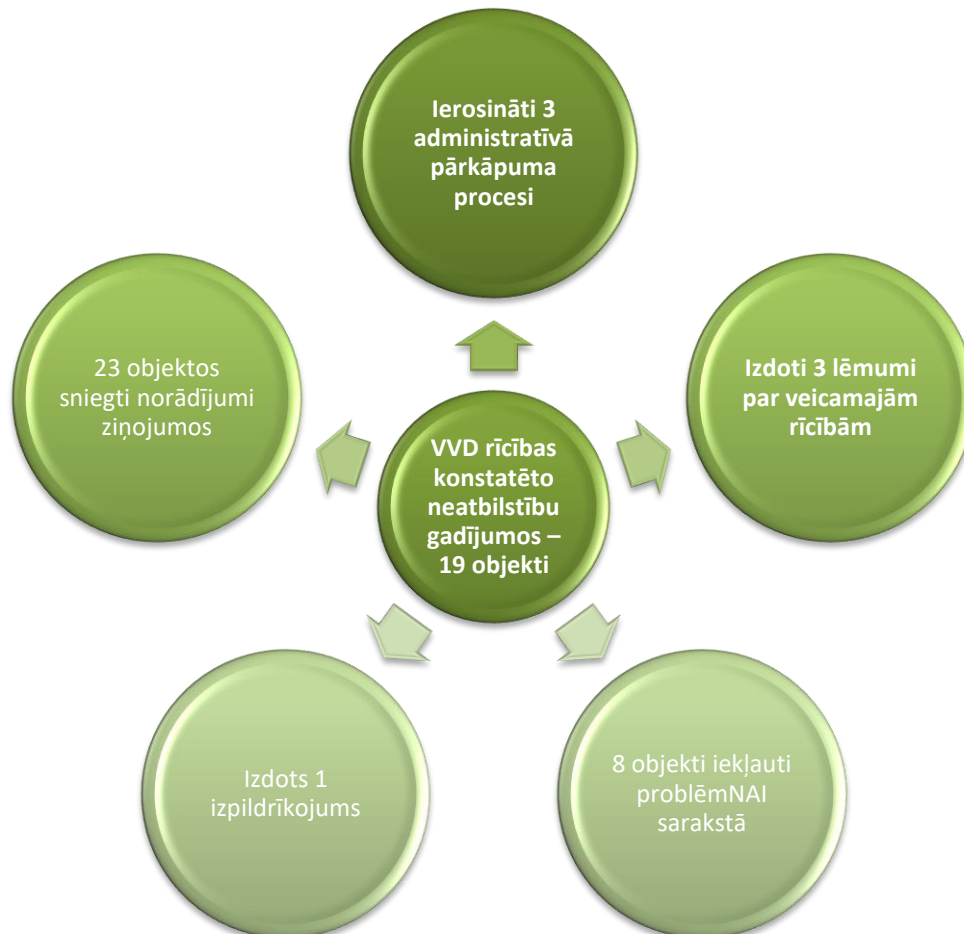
VVD rīcības konstatēto neatbilstību gadījumos – 19 objekti

Ierosināti 3 administratīvā pārkāpuma procesi

Izdoti 3 lēmumi par veicamajām rīcībām

8 objekti iekļauti problēmNAI sarakstā

Izdots 1 izpildrīkojums

23 objektos sniegti norādījumi ziņojumos